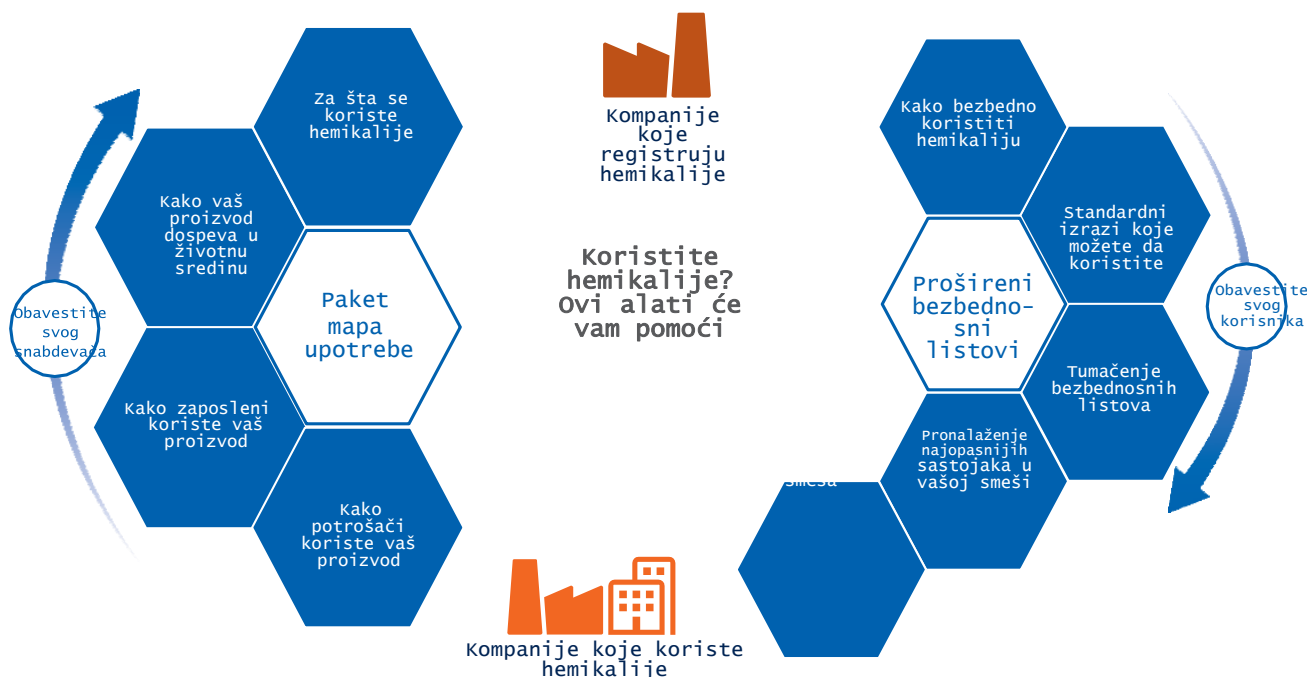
Za šta se koriste hemikalije

Kako vaš proizvod dospeva u životnu sredinu

Paket mapa upotrebe

Obavestite svog snabdevača

Kako zaposleni koriste vaš proizvod

Kako potrošači koriste vaš proizvod

Kompanije koje registruju hemikalije

Koristite hemikalije? Ovi alati će vam pomoći

Kompanije koje koriste hemikalije

Kako bezbedno koristiti hemikaliju

Standardni izrazi koje možete da koristite

Prošireni bezbedno-sni listovi

Obavestite svog korisnika

Tumačenje bezbednosnih listova

Pronalaženje najopasnijih sastojaka u vašoj smeši

smeša